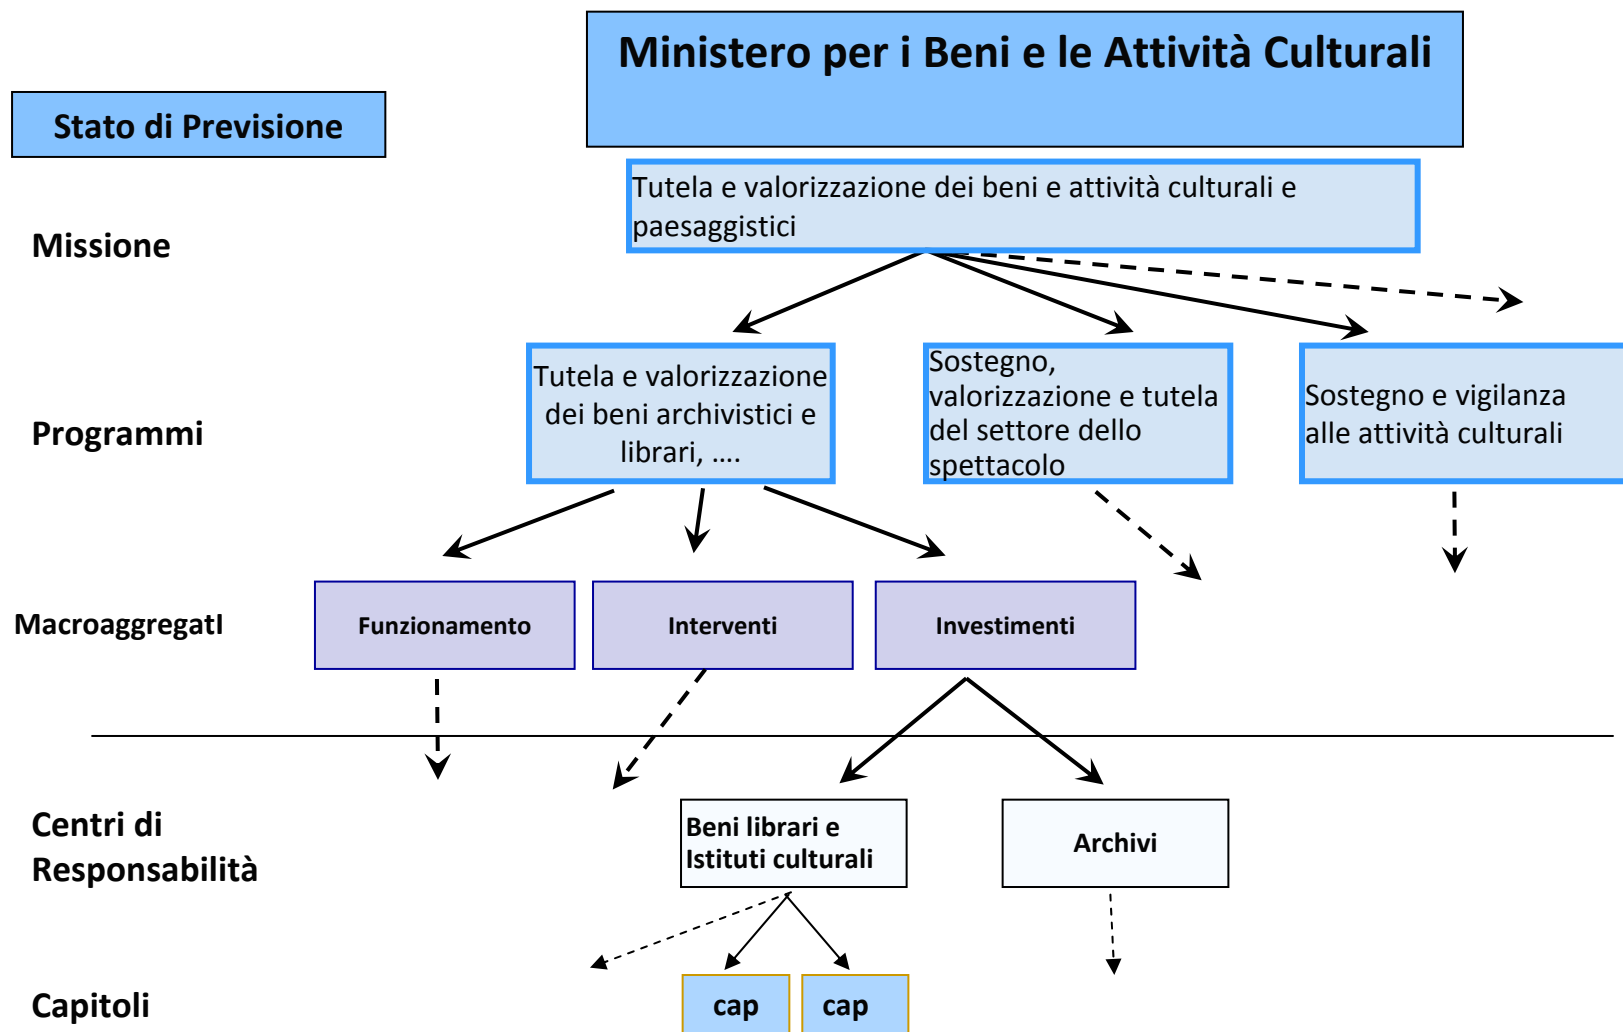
Ministero per i Beni e le Attività Culturali

Stato di Previsione

Missione

Tutela e valorizzazione dei beni e attività culturali e paesaggistici

Programmi

Tutela e valorizzazione dei beni archivistici e librari, ….

Sostegno, valorizzazione e tutela del settore dello spettacolo

Sostegno e vigilanza alle attività culturali

MacroaggregatI

Funzionamento

Interventi

Investimenti

Centri di Responsabilità

Beni librari e Istituti culturali

Archivi

Capitoli

cap

cap